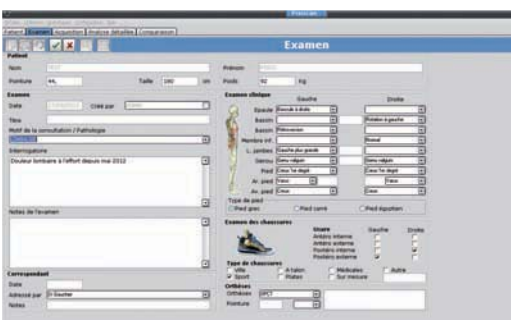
Examen

Patient
Nom
Prénom
Pointure 44
Taille 180 cm
Poids 92 Kg

Examen
Date
Créé par
Titre
Motif de la consultation / Pathologie
Interrogatoire
Douleur lombaire à l'effort depuis mai 2012

Notes de l'examen

Correspondant
Date
Adressé par Dr Gautier
Notes

Examen clinique
Gauche
Droite
Epaule
Bassin
Bassin
Membre inf.
L. jambes
Genou
Pied
Av. pied
Av. pied
Type de pied
Pied grec
Pied carré
Pied égyptien

Examen des chaussures
Usure
Gauche
Droite
Antéro interne
Antéro externe
Postéro interne
Postéro externe
Type de chaussures
Ville
Sport
A talon
Plates
Médicales
Sur mesure
Autre

Orthèses
Orthèses
Pointure